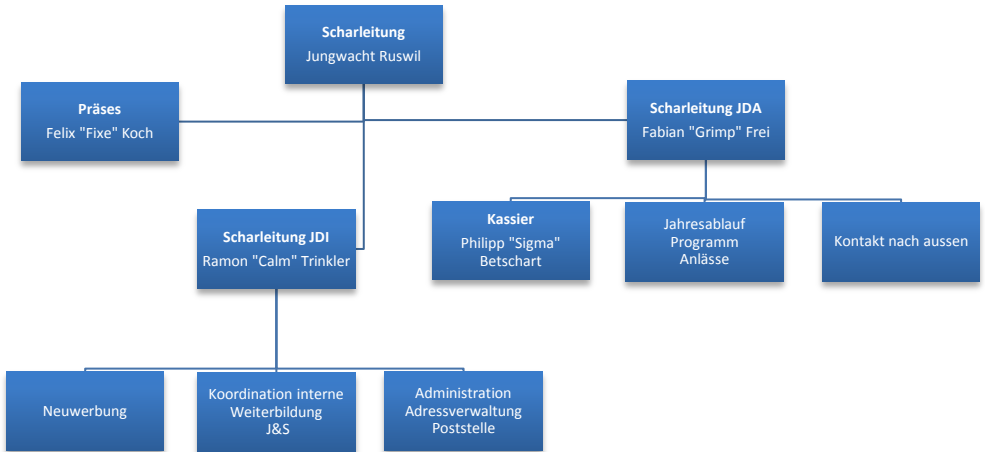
Scharleitung
Jungwacht Ruswil

Präses
Felix "Fixe" Koch

Scharleitung JDA
Fabian "Grimp" Frei

Scharleitung JDI
Ramon "Calm" Trinkler

Kassier
Philipp "Sigma" Betschart

Jahresablauf
Programm
Anlässe

Kontakt nach aussen

Neuwerbung

Koordination interne Weiterbildung
J&S

Administration
Adressverwaltung
Poststelle